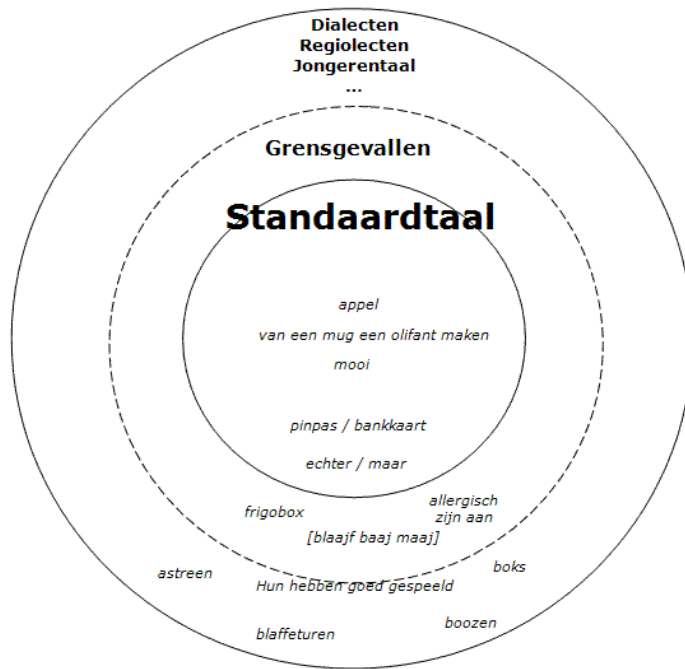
Dialecten
Regiolecten
Jongerentaal
...

Grensgevallen

Standaardtaal

appel

van een mug een olifant maken

mooi

pinpas / bankkaart

echter / maar

frigobox

allergisch zijn aan

[blaajf baaj maaj]

astreen

Hun hebben goed gespeeld

boks

blaffeturen

boozen